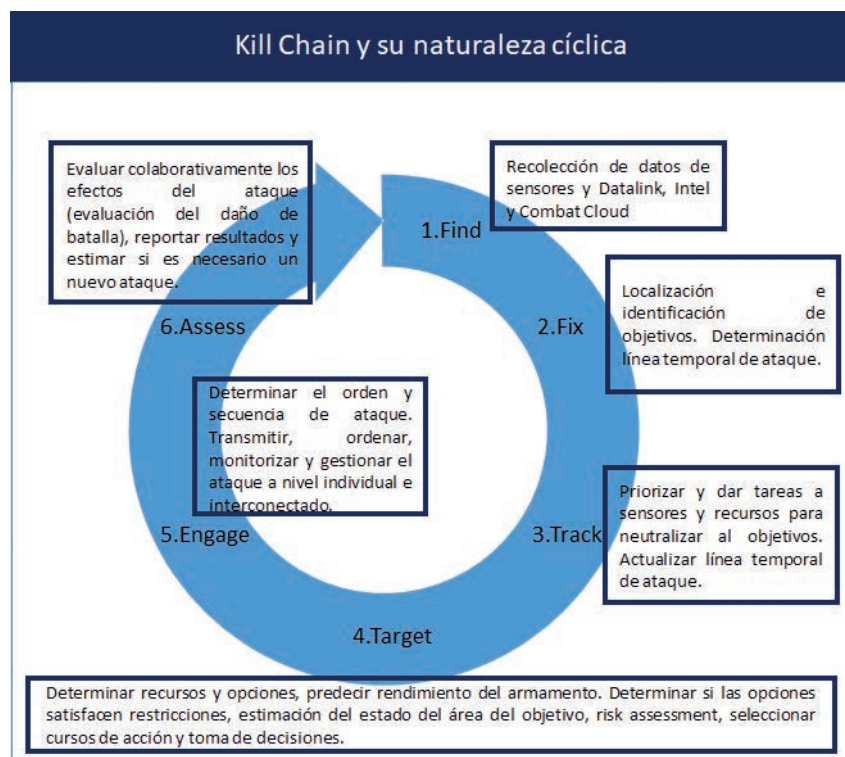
Kill Chain y su naturaleza cíclica

Evaluar colaborativamente los efectos del ataque (evaluación del daño de batalla), reportar resultados y estimar si es necesario un nuevo ataque.

Recolección de datos de sensores y Datalink, Intel y Combat Cloud

1.Find

Localización e identificación de objetivos. Determinación línea temporal de ataque.

2.Fix

6.Assess

Determinar el orden y secuencia de ataque. Transmitir, ordenar, monitorizar y gestionar el ataque a nivel individual e interconectado.

Priorizar y dar tareas a sensores y recursos para neutralizar al objetivos. Actualizar línea temporal de ataque.

5.Engage

3.Track

4.Target

Determinar recursos y opciones, predecir rendimiento del armamento. Determinar si las opciones satisfacen restricciones, estimación del estado del área del objetivo, risk assessment, seleccionar cursos de acción y toma de decisiones.